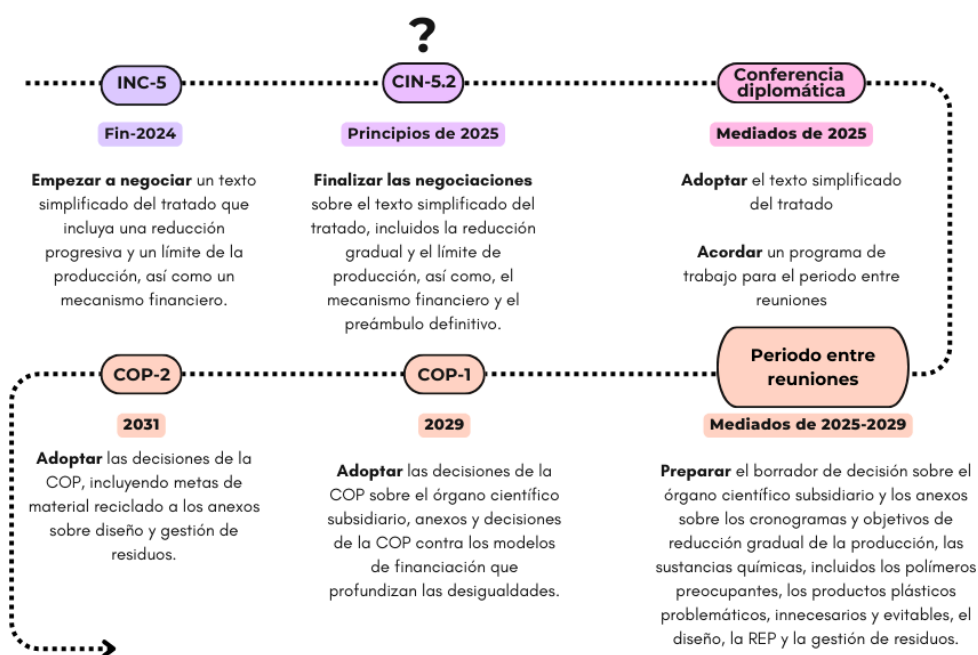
?

INC-5

Fin-2024

**Empezar a negociar** un texto simplificado del tratado que incluya una reducción progresiva y un límite de la producción, así como un mecanismo financiero.

CIN-5.2

Principios de 2025

**Finalizar las negociaciones** sobre el texto simplificado del tratado, incluidos la reducción gradual y el límite de producción, así como, el mecanismo financiero y el preámbulo definitivo.

Conferencia diplomática

Mediados de 2025

**Adoptar** el texto simplificado del tratado

**Acordar** un programa de trabajo para el periodo entre reuniones

Periodo entre reuniones

Mediados de 2025-2029

**Preparar** el borrador de decisión sobre el órgano científico subsidiario y los anexos sobre los cronogramas y objetivos de reducción gradual de la producción, las sustancias químicas, incluidos los polímeros preocupantes, los productos plásticos problemáticos, innecesarios y evitables, el diseño, la REP y la gestión de residuos.

COP-1

2029

**Adoptar** las decisiones de la COP sobre el órgano científico subsidiario, anexos y decisiones de la COP contra los modelos de financiación que profundizan las desigualdades.

COP-2

2031

**Adoptar** las decisiones de la COP, incluyendo metas de material reciclado a los anexos sobre diseño y gestión de residuos.